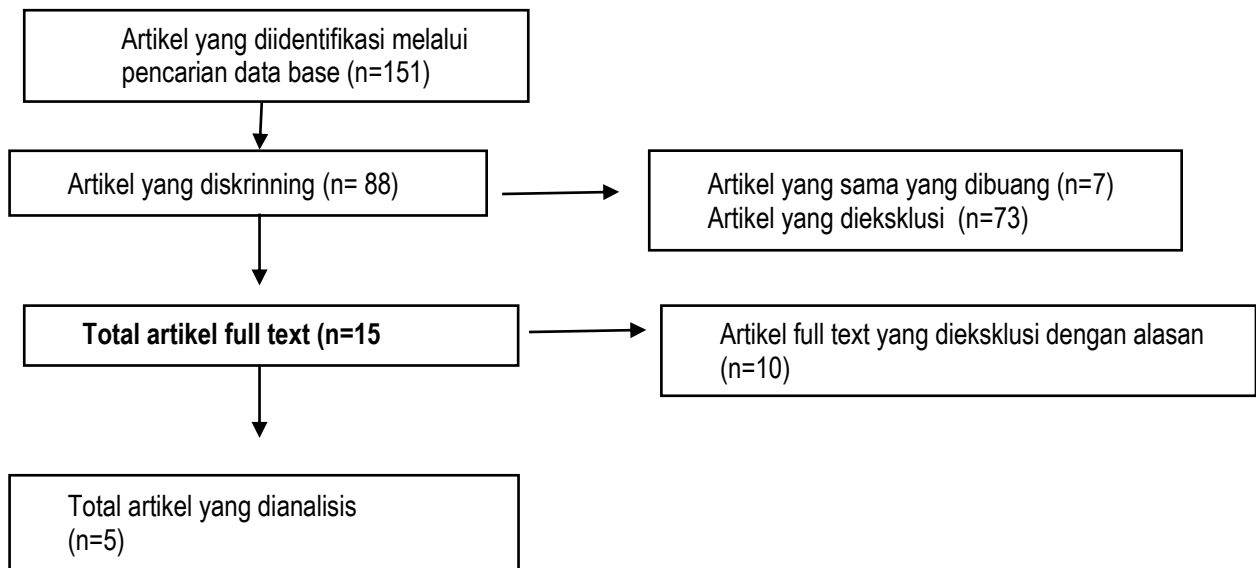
Artikel yang diidentifikasi melalui pencarian data base (n=151)

Artikel yang diskrinning (n= 88)

Artikel yang sama yang dibuang (n=7)
Artikel yang dieksklusi (n=73)

Total artikel full text (n=15

Artikel full text yang dieksklusi dengan alasan (n=10)

Total artikel yang dianalisis (n=5)